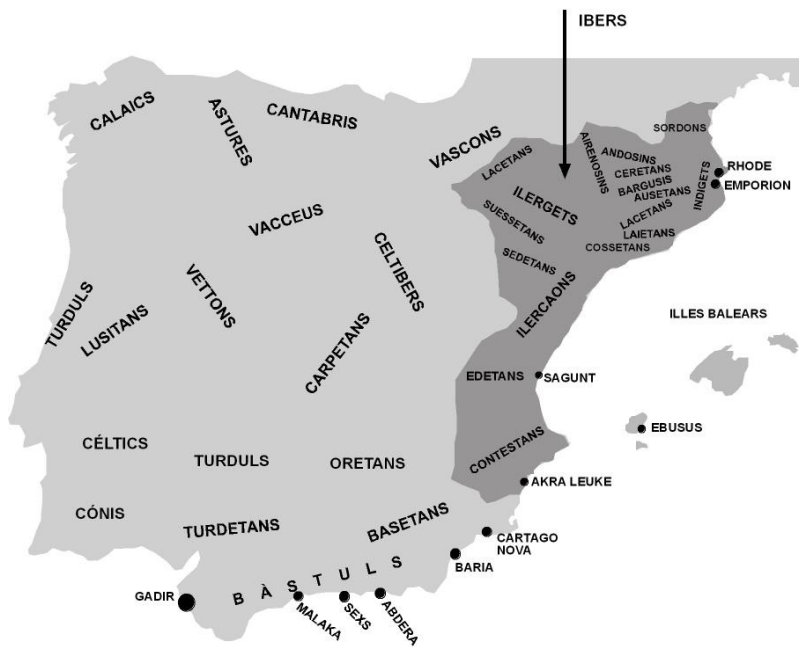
IBERS

CALAICS
ASTURES
CANTABRIS
VASCONS
LACETANS
AIRENOSINS
ANDOSINS
CERETANS
BARGUSIS
AUSETANS
SORDONS
INDIGETS
RHODE
EMPORION
ILERGETS
SUESSETANS
LACETANS
LAIETANS
COSSETANS
SEDETANS
VACCEUS
CELTIBERS
VETTONS
TURDULS
LUSITANS
CARPETANS
ILERCAONS
ILLES BALEARS
EDETANS
SAGUNT
EBUSUS
CÉLTICS
TURDULS
ORETANS
CONTESTANS
AKRA LEUKE
CÓNIS
TURDETANS
BASETANS
CARTAGO NOVA
BARIA
GADIR
B À S T U L S
MALAKA
SEXS
ABDERA